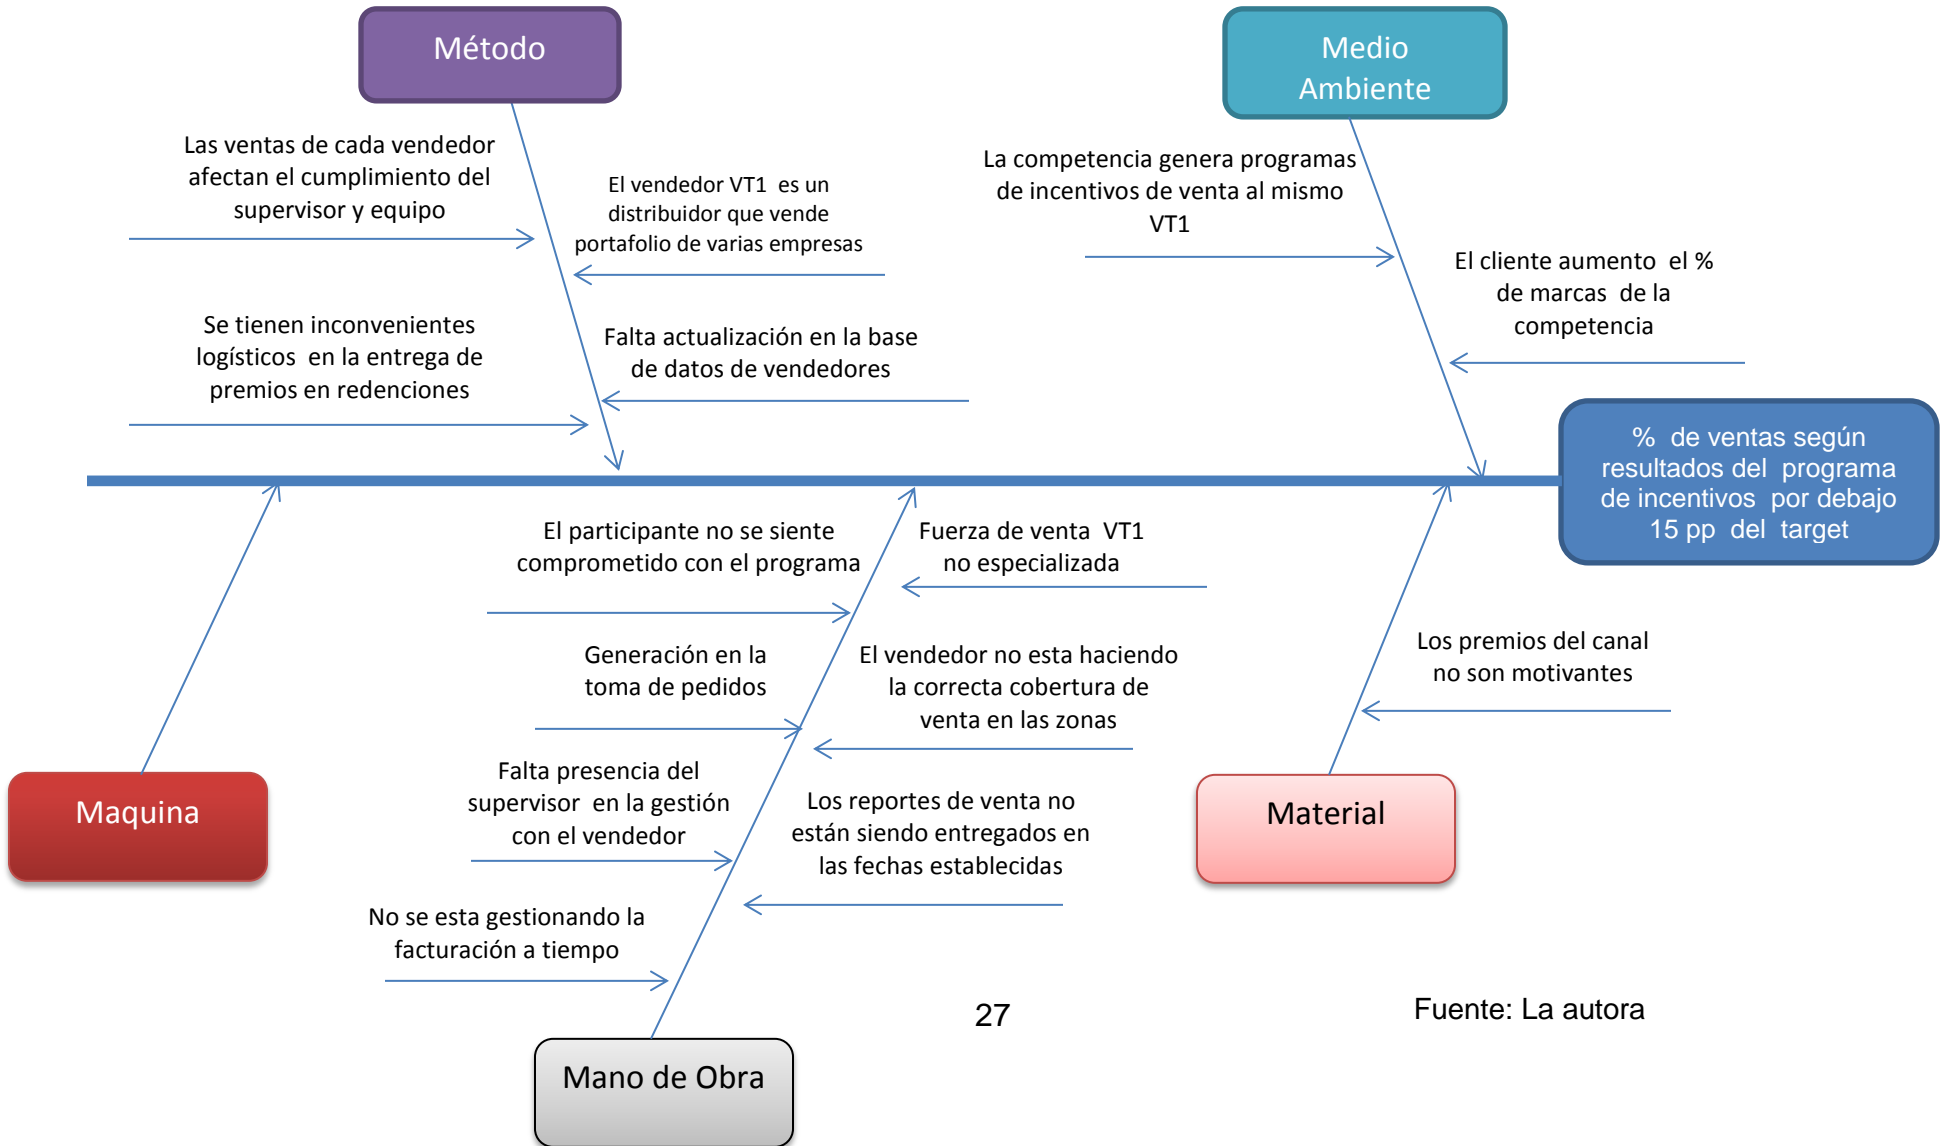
Método

Medio Ambiente

Las ventas de cada vendedor afectan el cumplimiento del supervisor y equipo

El vendedor VT1 es un distribuidor que vende portafolio de varias empresas

La competencia genera programas de incentivos de venta al mismo VT1

El cliente aumento el % de marcas de la competencia

Se tienen inconvenientes logísticos en la entrega de premios en redenciones

Falta actualización en la base de datos de vendedores

% de ventas según resultados del programa de incentivos por debajo 15 pp del target

El participante no se siente comprometido con el programa

Fuerza de venta VT1 no especializada

Generación en la toma de pedidos

El vendedor no esta haciendo la correcta cobertura de venta en las zonas

Los premios del canal no son motivantes

Falta presencia del supervisor en la gestión con el vendedor

Los reportes de venta no están siendo entregados en las fechas establecidas

Maquina

Material

No se esta gestionando la facturación a tiempo

27

Fuente: La autora

Mano de Obra